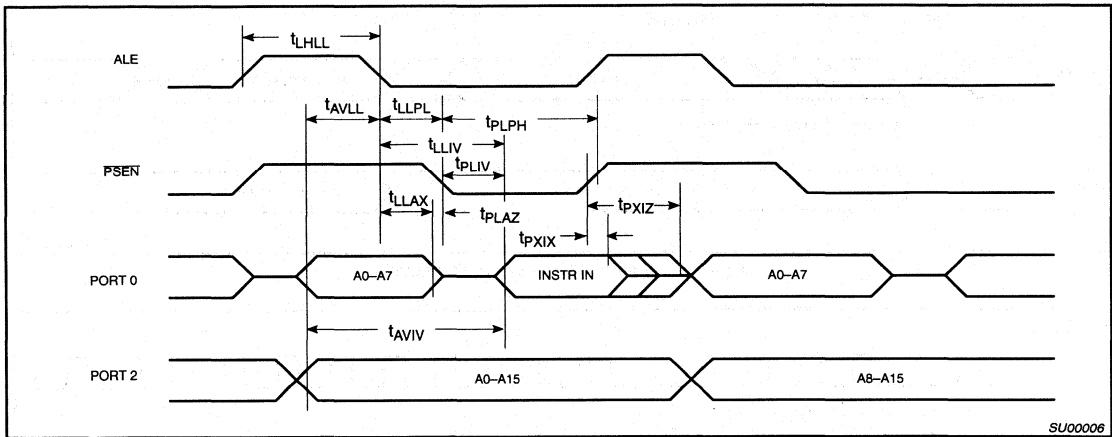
$t_{LHLL}$

ALE

$t_{AVLL}$ $t_{LLPL}$ $t_{PLPH}$

$t_{LLIV}$

$\overline{PSEN}$

$t_{PLIV}$

$t_{LLAX}$ $t_{PLAZ}$ $t_{PXIZ}$

$t_{PXIX}$

PORT 0

A0–A7

INSTR IN

A0–A7

$t_{AVIV}$

PORT 2

A0–A15

A8–A15

SU00006